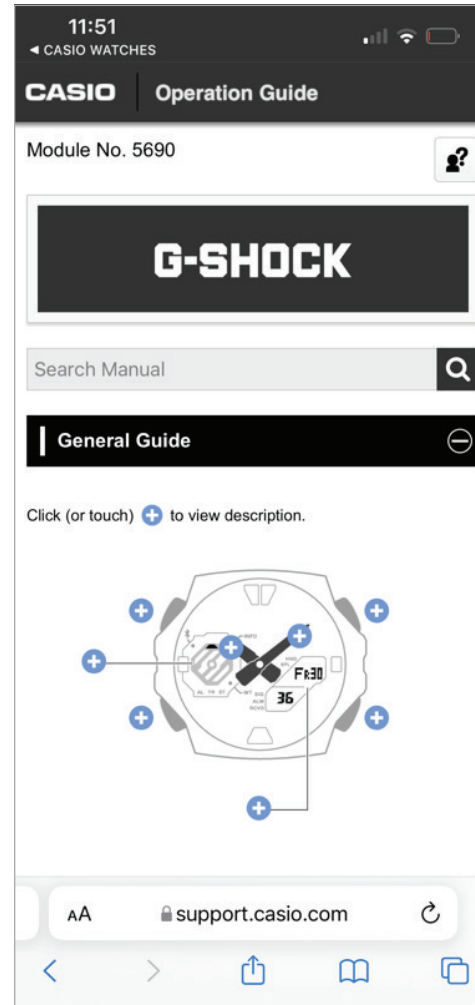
11:51
◄ CASIO WATCHES

CASIO Operation Guide

Module No. 5690

G-SHOCK

Search Manual

General Guide

Click (or touch) to view description.

INFO
FR30
36
AL TR ST
WT
SIG
ALM
RCVD

AA support.casio.com